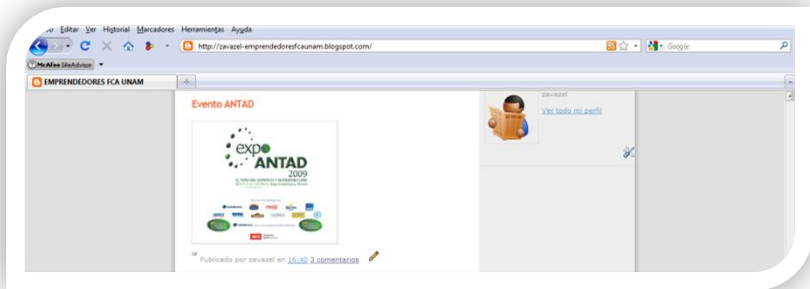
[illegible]o Editar Ver Historial Marcadores Herramientas Ayuda

http://zavazel-emprendedoresfcaunam.blogspot.com/

Google

McAfee SiteAdvisor

EMPRENDEDORES FCA UNAM

Evento ANTAD

expo ANTAD 2009

zavazel

Ver todo mi perfil

Publicado por zavazel en 16:40 3 comentarios